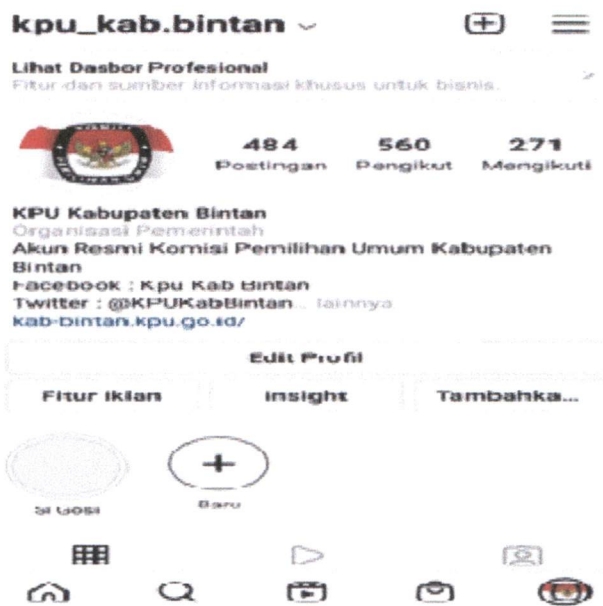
kpu_kab.bintan

Lihat Dasbor Profesional
Fitur dan sumber informasi khusus untuk bisnis.

484 Postingan
560 Pengikut
271 Mengikuti

KPU Kabupaten Bintan
Organisasi Pemerintah
Akun Resmi Komisi Pemilihan Umum Kabupaten Bintan
Facebook : Kpu Kab Bintan
Twitter : @KPUKabBintan... lainnya
kab-bintan.kpu.go.id/

Edit Profil

Fitur Iklan
Insight
Tambahka...

Si Gosi
Baru